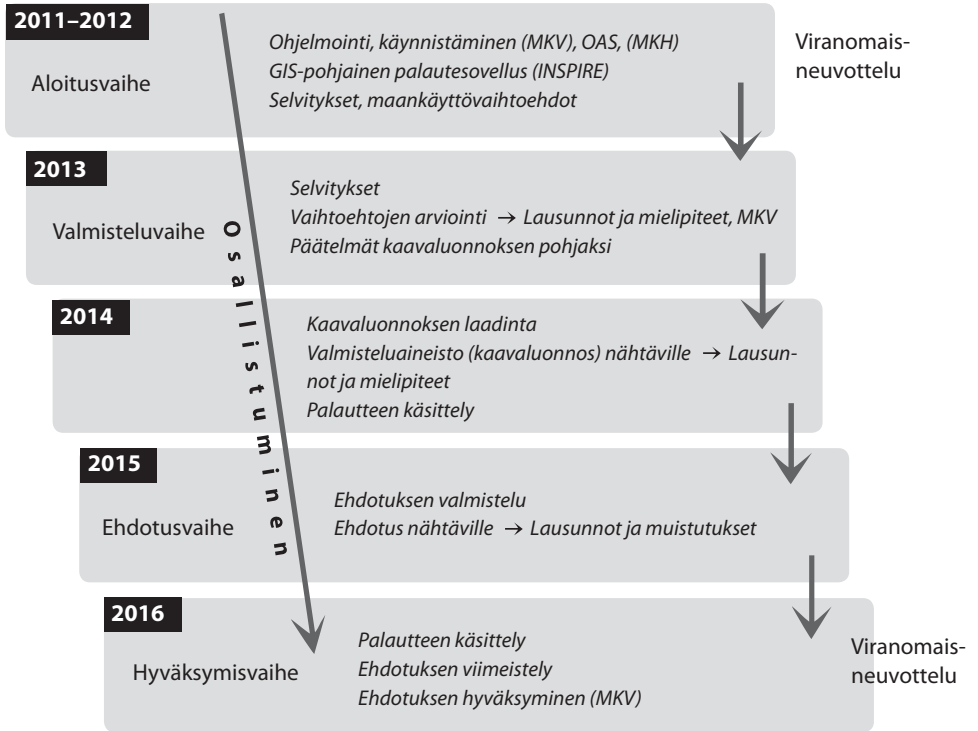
2011–2012

Aloitusvaihe

Ohjelmointi, käynnistäminen (MKV), OAS, (MKH)
GIS-pohjainen palautesovellus (INSPIRE)
Selvitykset, maankäyttövaihtoehdot

Viranomaisneuvottelu

2013

Valmisteluvaihe

Selvitykset
Vaihtoehtojen arviointi → Lausunnot ja mielipiteet, MKV
Päätelmät kaavaluonnoksen pohjaksi

2014

Kaavaluonnoksen laadinta
Valmisteluaineisto (kaavaluonnos) nähtäville → Lausunnot ja mielipiteet
Palautteen käsittely

2015

Ehdotusvaihe

Ehdotuksen valmistelu
Ehdotus nähtäville → Lausunnot ja muistutukset

2016

Hyväksymisvaihe

Palautteen käsittely
Ehdotuksen viimeistely
Ehdotuksen hyväksyminen (MKV)

Viranomaisneuvottelu

Osallistuminen